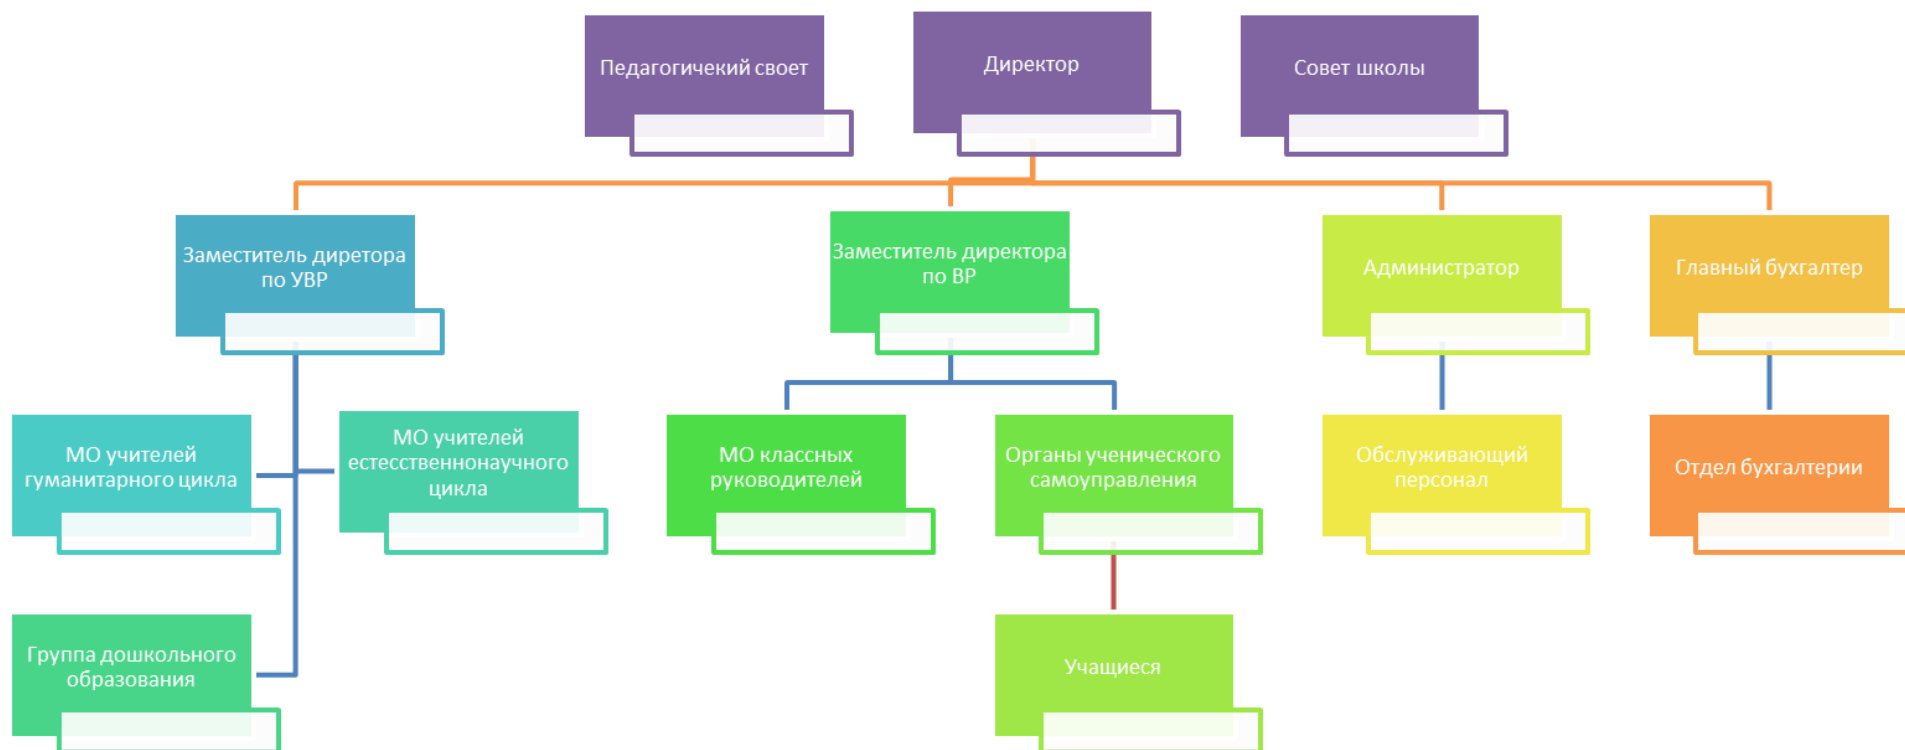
Педагогичекий своет

Директор

Совет школы

Заместитель диретора по УВР

Заместитель директора по ВР

Администратор

Главный бухгалтер

МО учителей гуманитарного цикла

МО учителей естесственнонаучного цикла

МО классных руководителей

Органы ученического самоуправления

Обслуживающий персонал

Отдел бухгалтерии

Группа дошкольного образования

Учащиеся